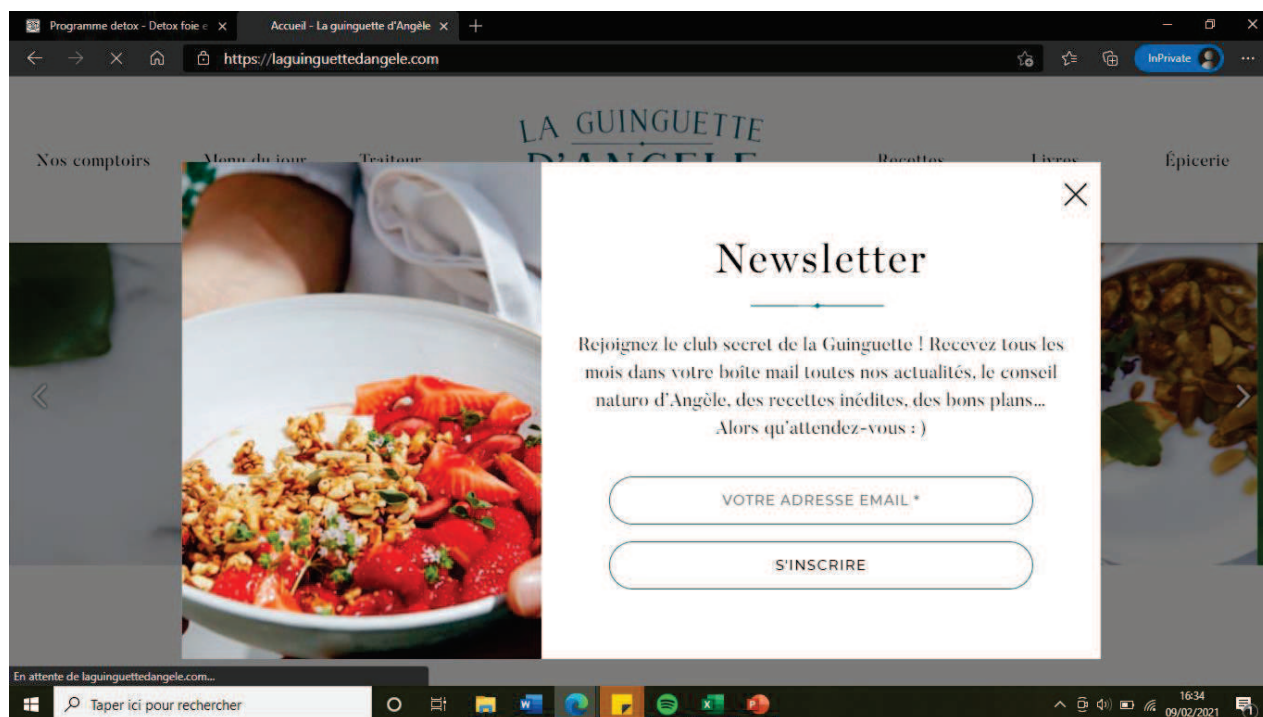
Programme detox - Detox foie e ×
Accueil - La guinguette d'Angèle ×
+
https://laguinguettedangele.com
InPrivate
LA GUINGUETTE D'ANGELE
Nos comptoirs
Menu du jour
Traiteur
Recettes
Livres
Épicerie

Newsletter

Rejoignez le club secret de la Guinguette ! Recevez tous les mois dans votre boîte mail toutes nos actualités, le conseil naturo d'Angèle, des recettes inédites, des bons plans... Alors qu'attendez-vous : )

VOTRE ADRESSE EMAIL *
S'INSCRIRE

En attente de laguinguettedangele.com...
Taper ici pour rechercher
16:34
09/02/2021